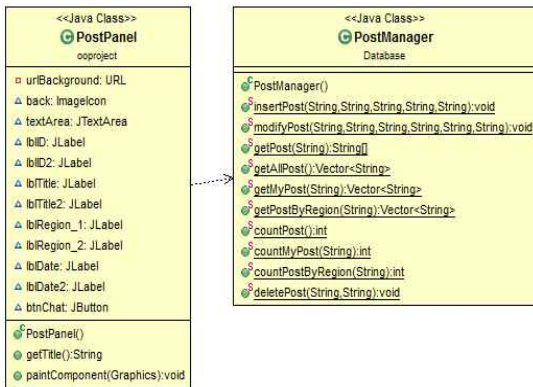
<<Java Class>>
PostPanel
ooproject

urlBackground: URL
back: ImageIcon
textArea: JTextArea
lblID: JLabel
lblID2: JLabel
lblTitle: JLabel
lblTitle2: JLabel
lblRegion_1: JLabel
lblRegion_2: JLabel
lblDate: JLabel
lblDate2: JLabel
btnChat: JButton

PostPanel()
getTitle():String
paintComponent(Graphics):void

<<Java Class>>
PostManager
Database

PostManager()
insertPost(String,String,String,String,String):void
modifyPost(String,String,String,String,String,String):void
getPost(String):String[]
getAllPost():Vector<String>
getMyPost(String):Vector<String>
getPostByRegion(String):Vector<String>
countPost():int
countMyPost(String):int
countPostByRegion(String):int
deletePost(String,String):void